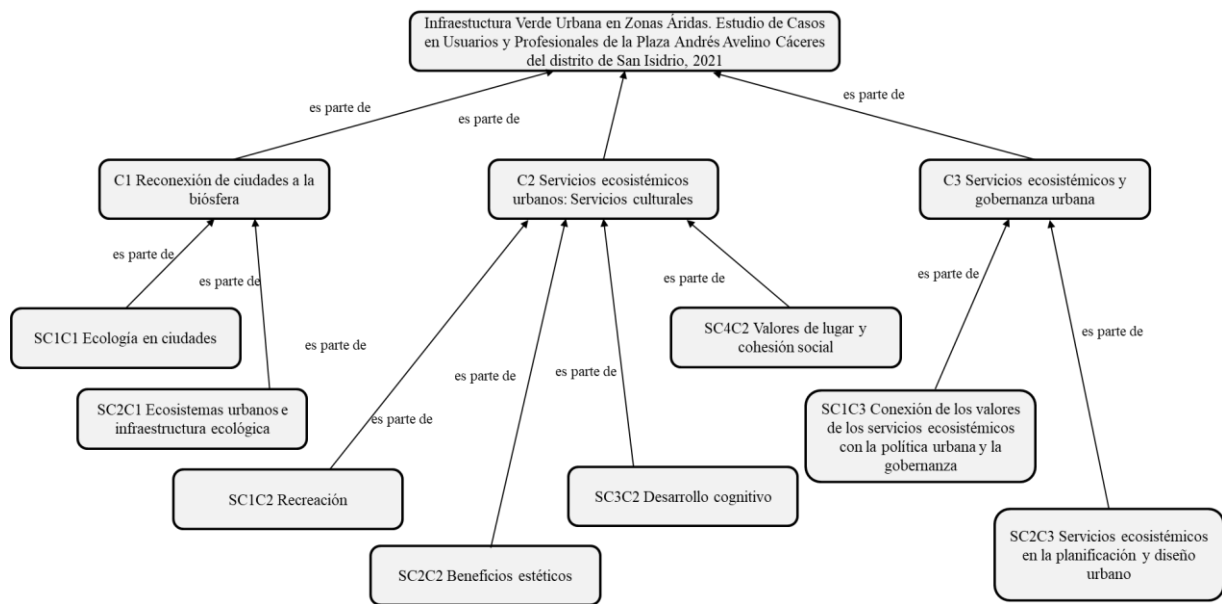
Infraestuctura Verde Urbana en Zonas Áridas. Estudio de Casos en Usuarios y Profesionales de la Plaza Andrés Avelino Cáceres del distrito de San Isidrio, 2021

es parte de

es parte de

es parte de

C1 Reconexión de ciudades a la biósfera

C2 Servicios ecosistémicos urbanos: Servicios culturales

C3 Servicios ecosistémicos y gobernanza urbana

es parte de

es parte de

es parte de

es parte de

SC1C1 Ecología en ciudades

es parte de

SC4C2 Valores de lugar y cohesión social

es parte de

es parte de

es parte de

SC2C1 Ecosistemas urbanos e infraestructura ecológica

es parte de

SC1C3 Conexión de los valores de los servicios ecosistémicos con la política urbana y la gobernanza

SC1C2 Recreación

SC3C2 Desarrollo cognitivo

SC2C3 Servicios ecosistémicos en la planificación y diseño urbano

SC2C2 Beneficios estéticos